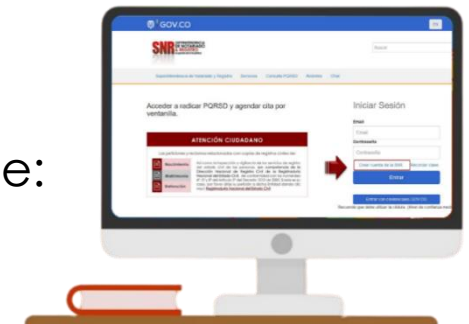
e:

GOV.CO

SNR SUPERINTENDENCIA DE NOTARIADO & REGISTRO

Acceder a radicar PQRSD y agendar cita por ventanilla.

ATENCIÓN CIUDADANO

Nacimiento

Matrimonio

Defunción

Iniciar Sesión

Email

Contraseña

Entrar

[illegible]